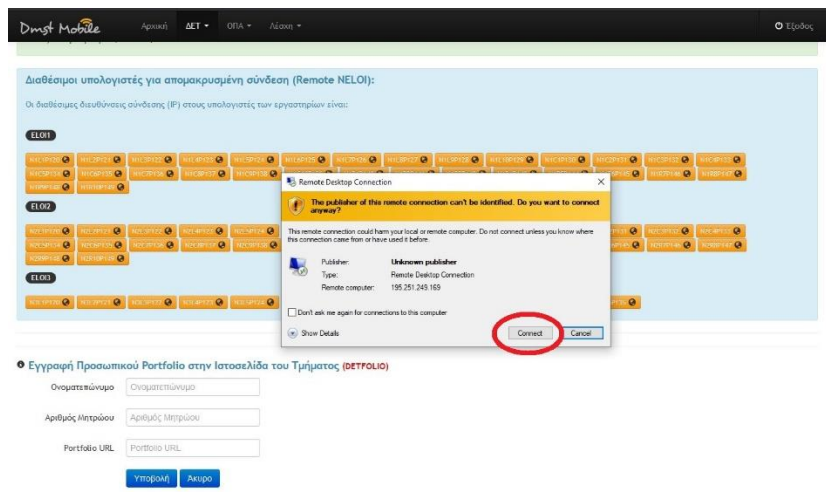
Dmst Mobile Αρχική ΔΕΤ ▾ ΟΠΑ ▾ Λέσχη ▾ Έξοδος

Διαθέσιμοι υπολογιστές για απομακρυσμένη σύνδεση (Remote NELOI):

Οι διαθέσιμες διευθύνσεις σύνδεσης (IP) στους υπολογιστές των εργαστηρίων είναι:

ELOI1

ELOI2

ELOI3

Remote Desktop Connection

The publisher of this remote connection can't be identified. Do you want to connect anyway?

This remote connection could harm your local or remote computer. Do not connect unless you know where this connection came from or have used it before.

Publisher: Unknown publisher
Type: Remote Desktop Connection
Remote computer: 195.251.249.169

Don't ask me again for connections to this computer

Show Details

Connect Cancel

Εγγραφή Προσωπικού Portfolio στην Ιστοσελίδα του Τμήματος (DETFOLIO)

Ονοματεπώνυμο Ονοματεπώνυμο

Αριθμός Μητρώου Αριθμός Μητρώου

Portfolio URL Portfolio URL

Υποβολή Ακυρο